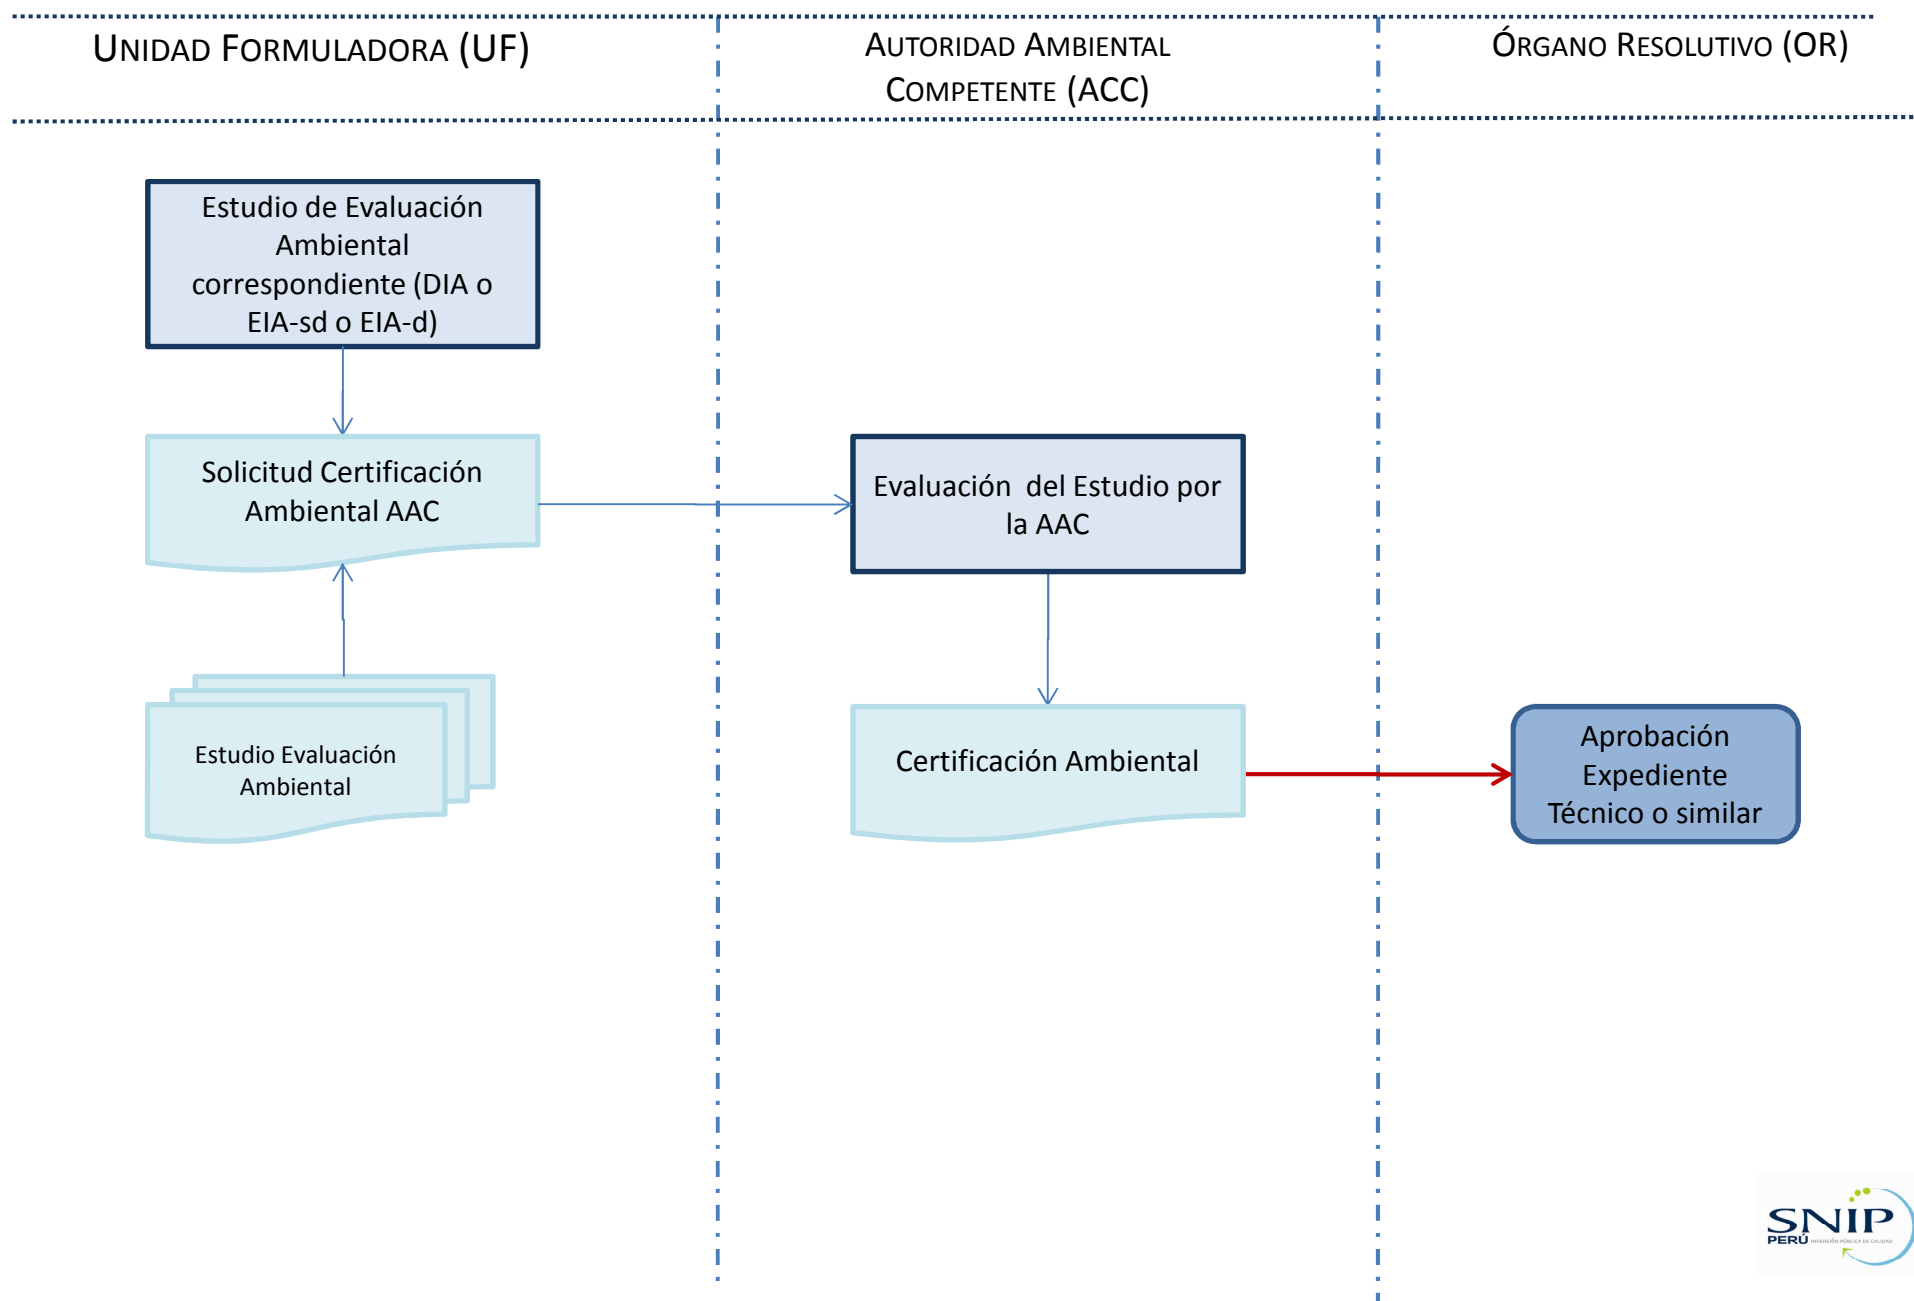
Unidad Formuladora (UF)

Autoridad Ambiental Competente (ACC)

Órgano Resolutivo (OR)

Estudio de Evaluación Ambiental correspondiente (DIA o EIA-sd o EIA-d)

Solicitud Certificación Ambiental AAC

Estudio Evaluación Ambiental

Evaluación del Estudio por la AAC

Certificación Ambiental

Aprobación Expediente Técnico o similar

SNIP PERÚ INVERSIÓN PÚBLICA DE CALIDAD